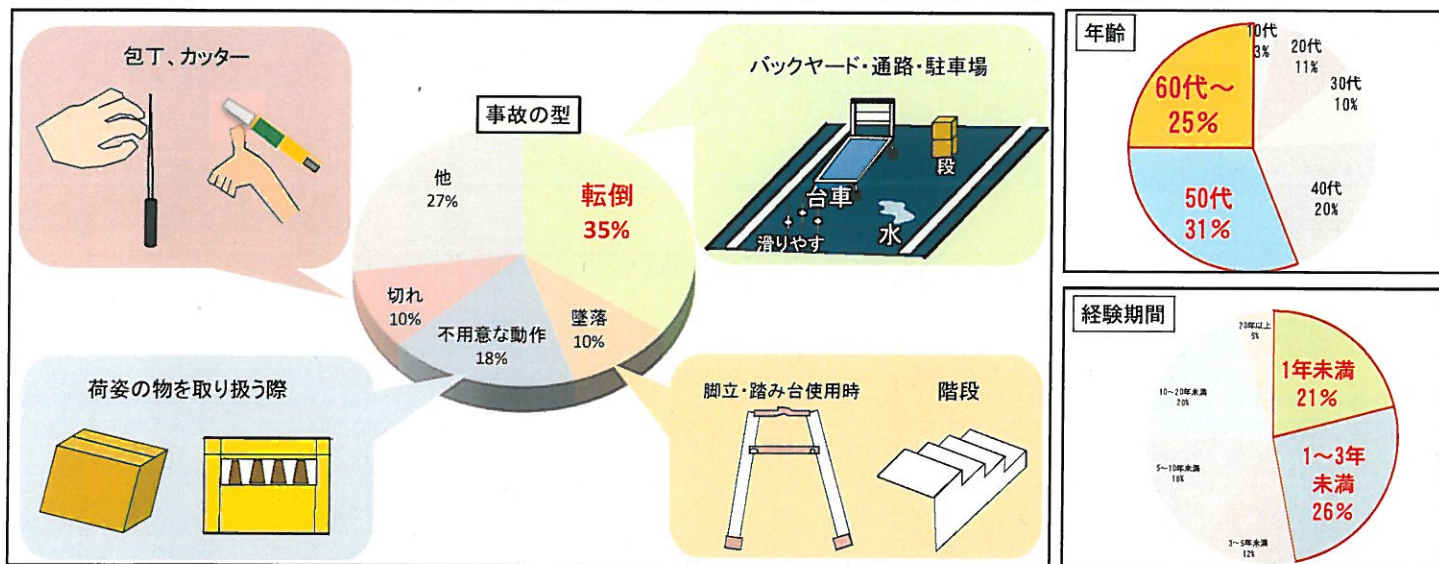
包丁、カッター

事故の型

他
27%

転倒
35%

切れ
10%

不用意な動作
18%

墜落
10%

バックヤード・通路・駐車場

段

台車

滑りやす

水

荷姿の物を取り扱う際

脚立・踏み台使用時

階段

年齢

10代
3%

20代
11%

30代
10%

40代
20%

50代
31%

60代～
25%

経験期間

20年以上
5%

1年未満
21%

1～3年未満
26%

3～5年未満
12%

5～10年未満
18%

10～20年未満
20%